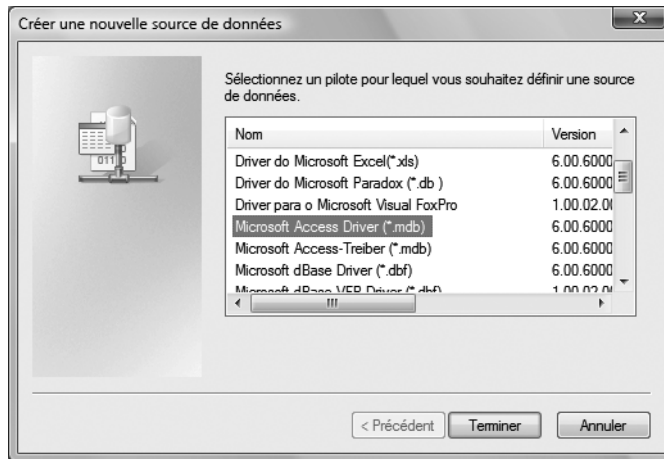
Créer une nouvelle source de données

Sélectionnez un pilote pour lequel vous souhaitez définir une source de données.

| Nom | Version |
|---|---|
| Driver do Microsoft Excel(*.xls) | 6.00.6000 |
| Driver do Microsoft Paradox (*.db ) | 6.00.6000 |
| Driver para o Microsoft Visual FoxPro | 1.00.02.0 |
| Microsoft Access Driver (*.mdb) | 6.00.6000 |
| Microsoft Access-Treiber (*.mdb) | 6.00.6000 |
| Microsoft dBase Driver (*.dbf) | 6.00.6000 |
| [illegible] | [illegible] |

< Précédent   Terminer   Annuler